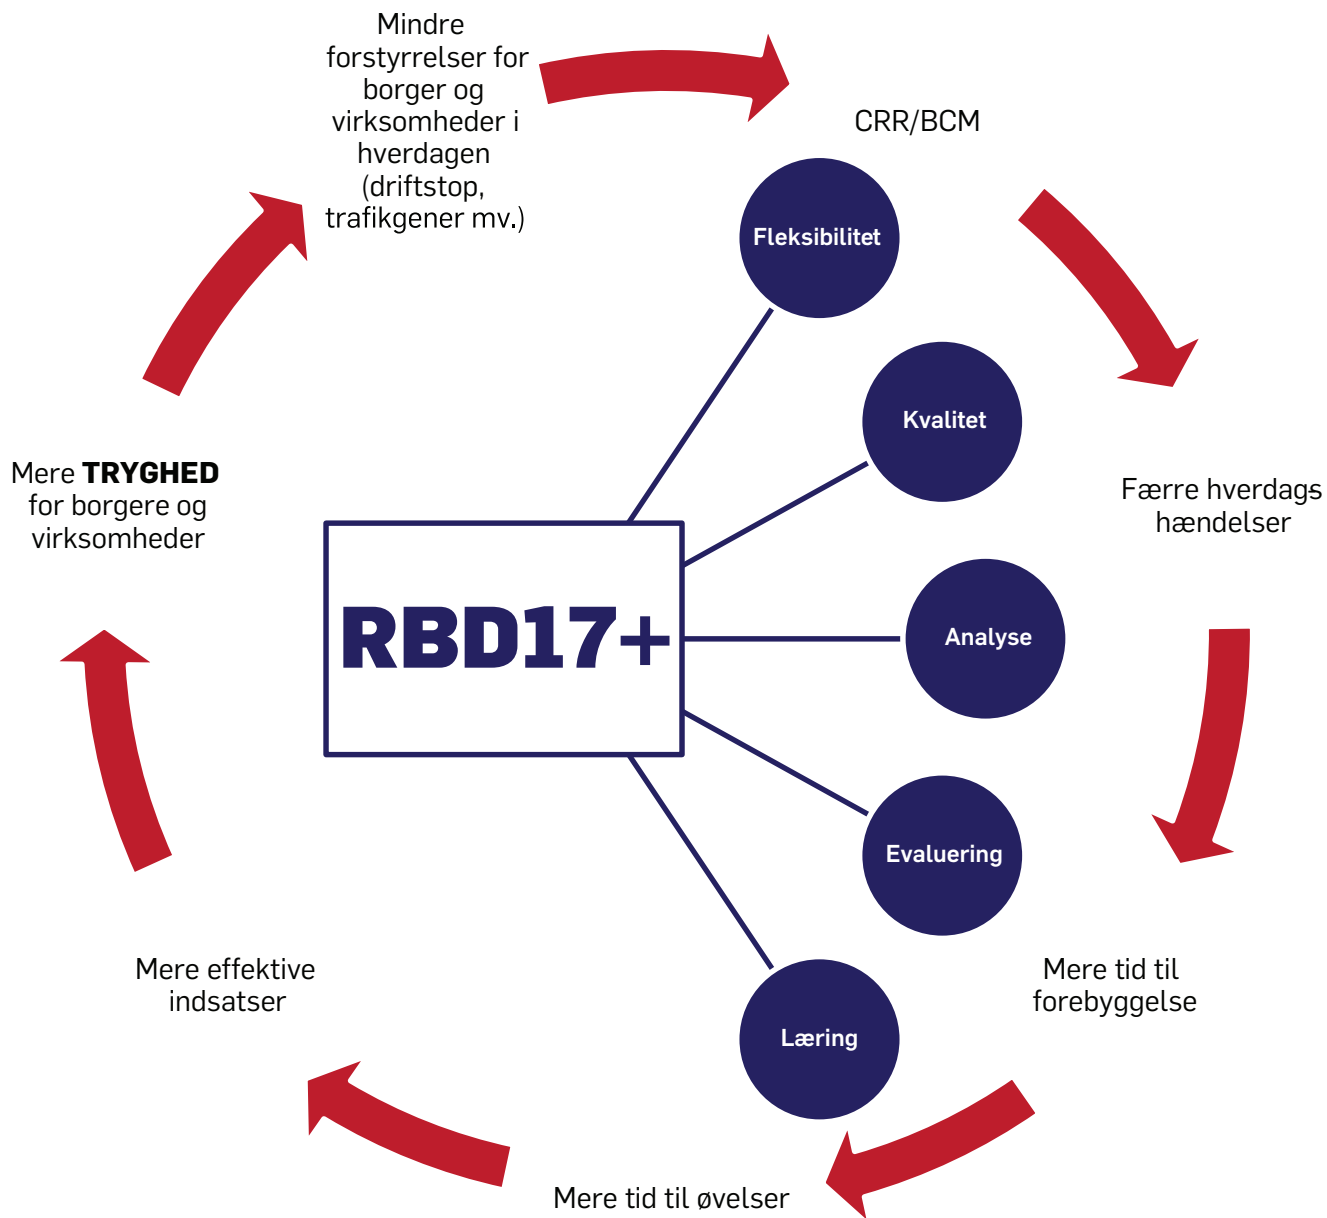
Mindre forstyrrelser for borger og virksomheder i hverdagen (driftstop, trafikgener mv.)

CRR/BCM

Fleksibilitet

Kvalitet

Analyse

Evaluering

Læring

RBD17+

Færre hverdags hændelser

Mere tid til forebyggelse

Mere tid til øvelser

Mere effektive indsatser

Mere **TRYGHED** for borgere og virksomheder